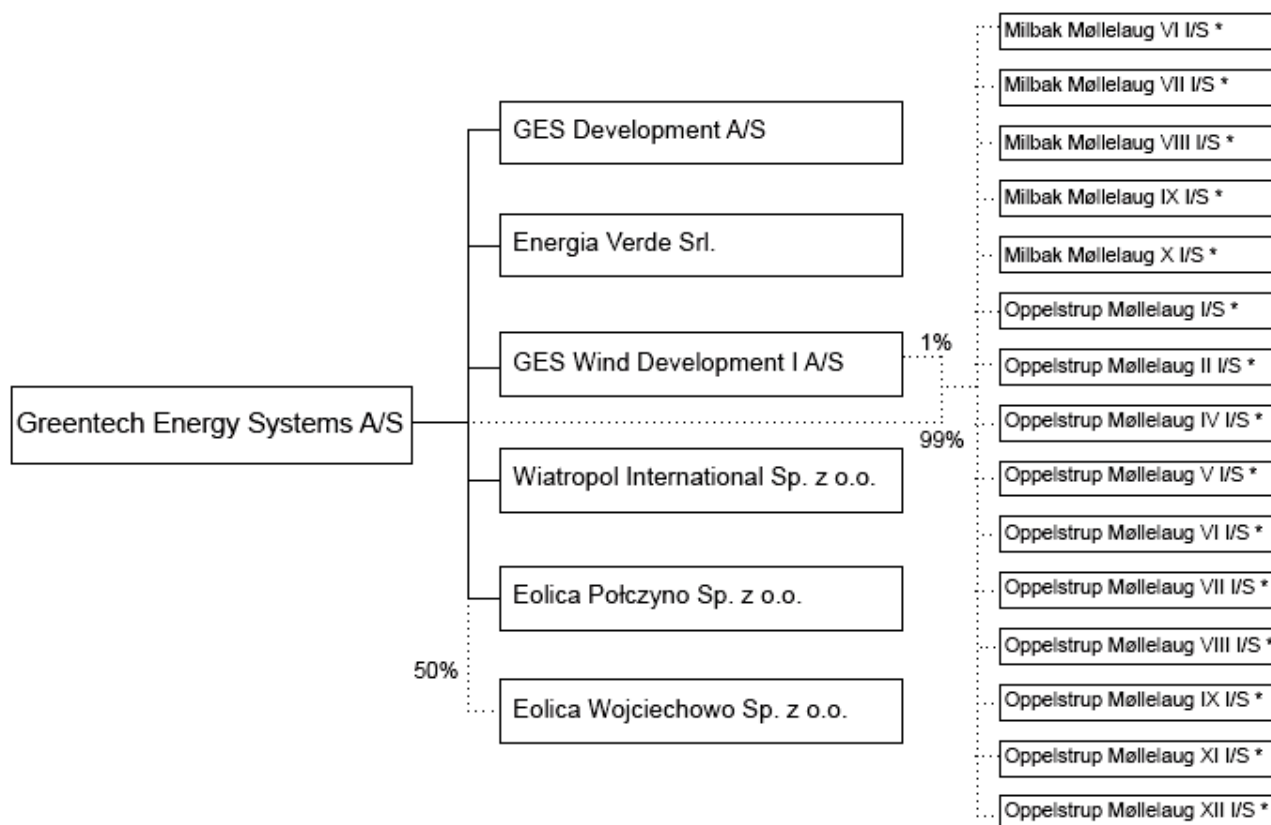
Greentech Energy Systems A/S

GES Development A/S

Energia Verde Srl.

GES Wind Development I A/S

Wiatropol International Sp. z o.o.

Eolica Połczyno Sp. z o.o.

Eolica Wojciechowo Sp. z o.o.

50%

1%

99%

Milbak Møllelaug VI I/S *

Milbak Møllelaug VII I/S *

Milbak Møllelaug VIII I/S *

Milbak Møllelaug IX I/S *

Milbak Møllelaug X I/S *

Oppelstrup Møllelaug I/S *

Oppelstrup Møllelaug II I/S *

Oppelstrup Møllelaug IV I/S *

Oppelstrup Møllelaug V I/S *

Oppelstrup Møllelaug VI I/S *

Oppelstrup Møllelaug VII I/S *

Oppelstrup Møllelaug VIII I/S *

Oppelstrup Møllelaug IX I/S *

Oppelstrup Møllelaug XI I/S *

Oppelstrup Møllelaug XII I/S *